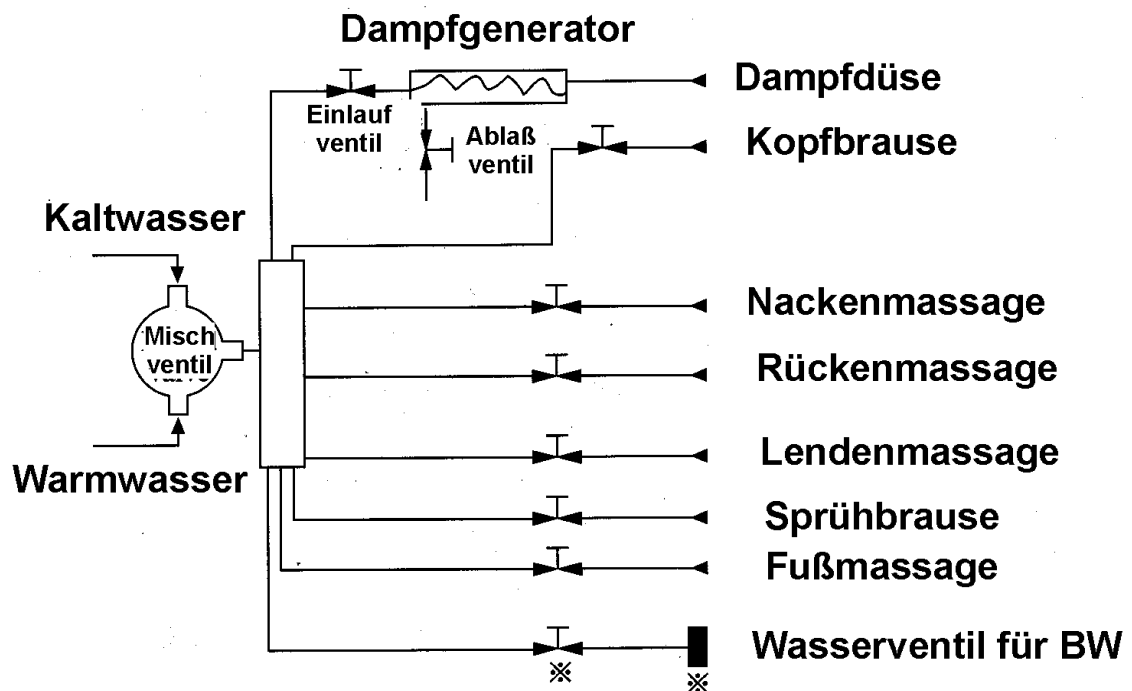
Dampfgenerator

Einlauf ventil

Ablaß ventil

Dampfdüse

Kopfbrause

Kaltwasser

Misch ventil

Warmwasser

Nackenmassage

Rückenmassage

Lendenmassage

Sprühbrause

Fußmassage

Wasserventil für BW

※ ※